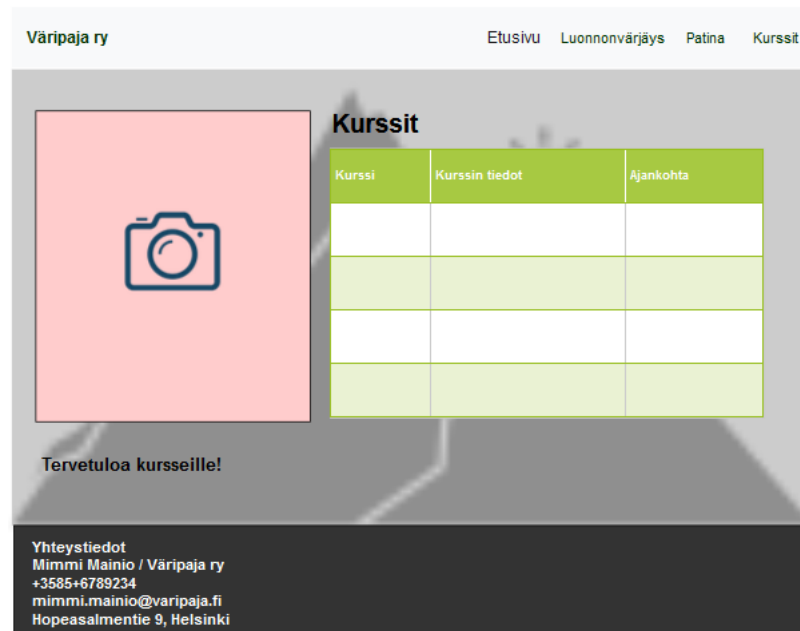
Väripaja ry

Etusivu Luonnonvärjäys Patina Kurssit

Kurssit

| Kurssi | Kurssin tiedot | Ajankohta |
|---|---|---|
| | | |
| | | |
| | | |
| | | |

Tervetuloa kursseille!

Yhteystiedot
Mimmi Mainio / Väripaja ry
+3585+6789234
mimmi.mainio@varipaja.fi
Hopeasalmentie 9, Helsinki